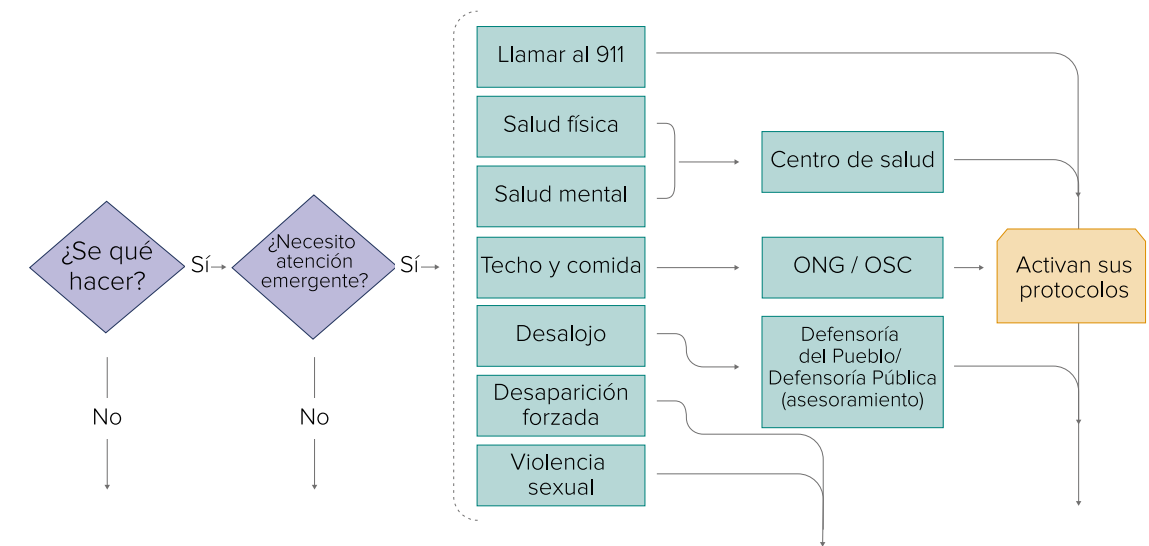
¿Se qué hacer?

Sí

¿Necesito atención emergente?

Sí

No

No

Llamar al 911

Salud física

Salud mental

Centro de salud

Techo y comida

ONG / OSC

Activan sus protocolos

Desalojo

Defensoría del Pueblo/ Defensoría Pública (asesoramiento)

Desaparición forzada

Violencia sexual